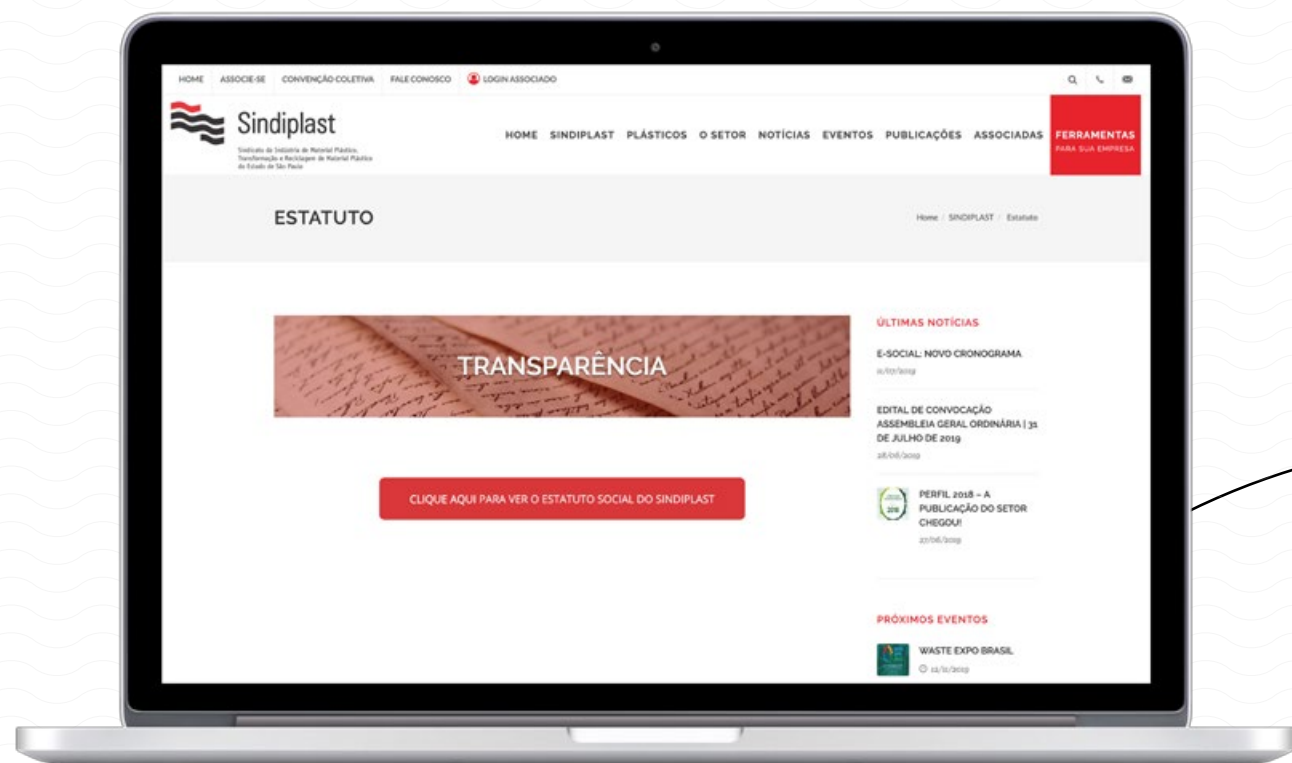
HOME ASSOCIE-SE CONVENÇÃO COLETIVA FALE CONOSCO LOGIN ASSOCIADO

Sindiplast

Sindicato da Indústria de Material Plástico, Transformação e Reciclagem de Material Plástico do Estado de São Paulo

HOME SINDIPLAST PLÁSTICOS O SETOR NOTÍCIAS EVENTOS PUBLICAÇÕES ASSOCIADAS FERRAMENTAS PARA SUA EMPRESA

ESTATUTO

Home / SINDIPLAST / Estatuto

TRANSPARÊNCIA

CLIQUE AQUI PARA VER O ESTATUTO SOCIAL DO SINDIPLAST

ÚLTIMAS NOTÍCIAS

E-SOCIAL: NOVO CRONOGRAMA
11/07/2019

EDITAL DE CONVOCAÇÃO ASSEMBLEIA GERAL ORDINÁRIA | 31 DE JULHO DE 2019
28/06/2019

PERFIL 2018 – A PUBLICAÇÃO DO SETOR CHEGOU!
27/06/2019

PRÓXIMOS EVENTOS

WASTE EXPO BRASIL
12/11/2019